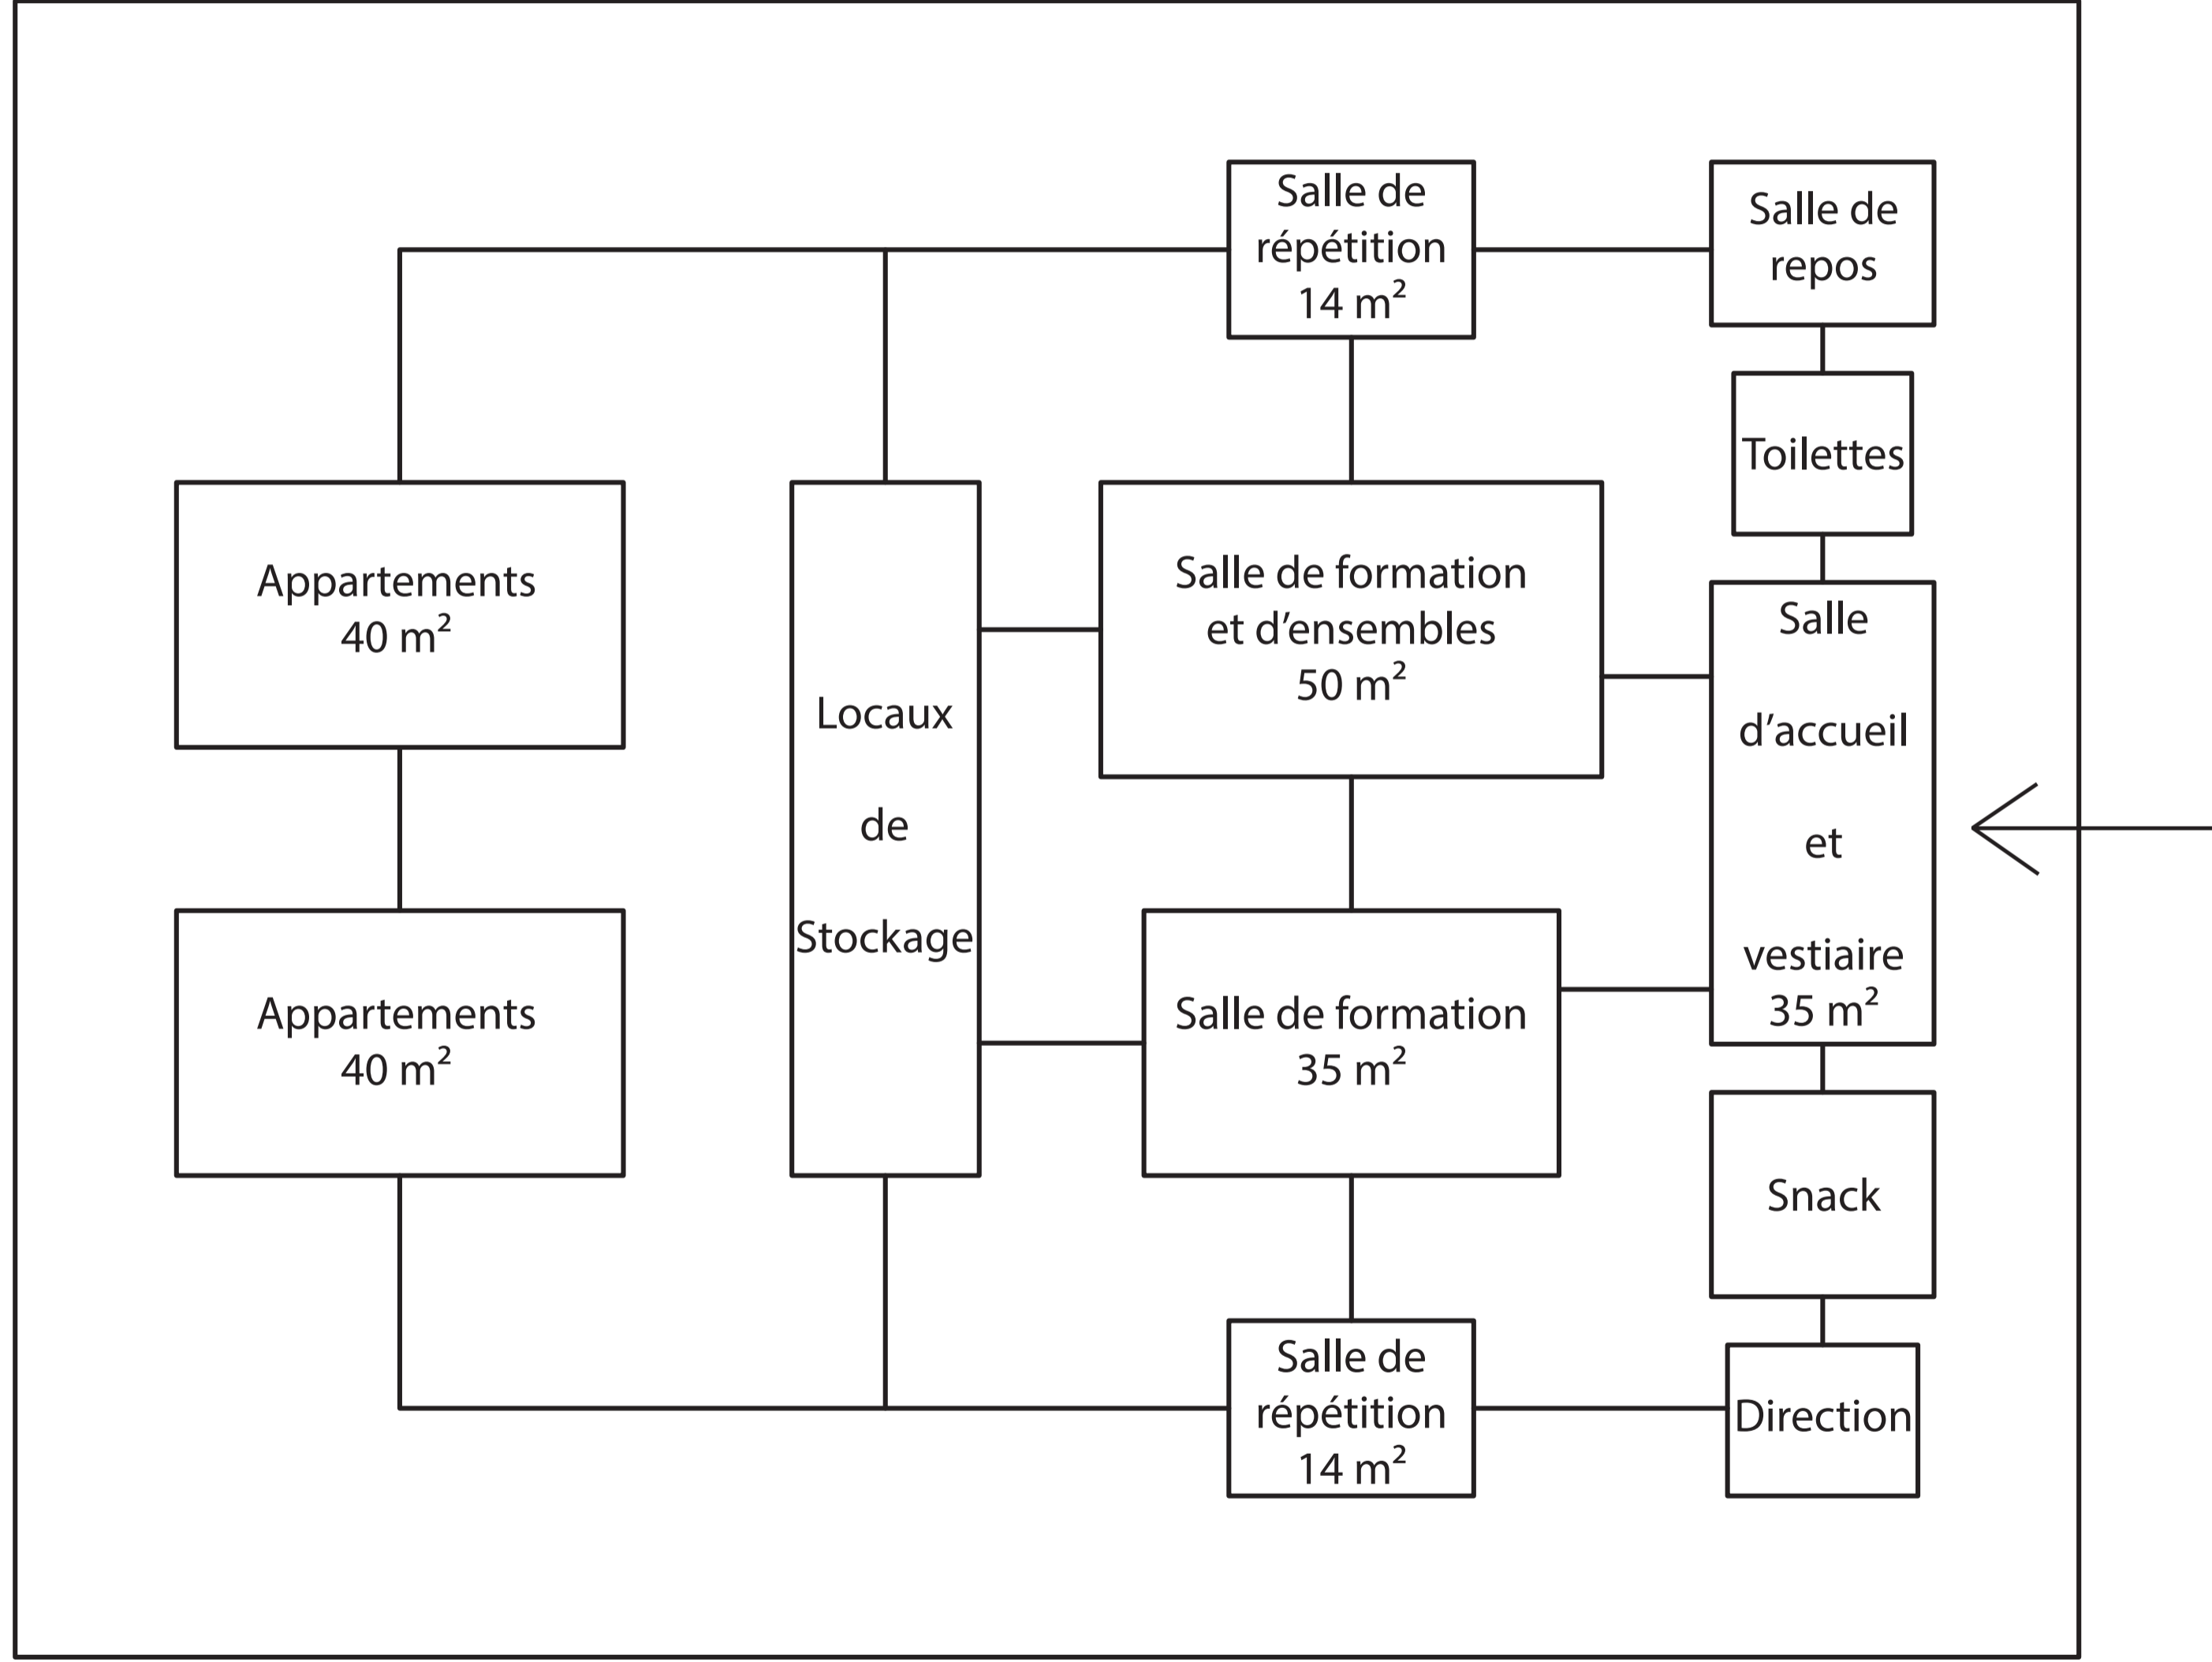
Salle de répétition 14 m$^2$

Salle de repos

Toilettes

Appartements 40 m$^2$

Locaux de Stockage

Salle de formation et d’ensembles 50 m$^2$

Salle d’accueil et vestiaire 35 m$^2$

Appartements 40 m$^2$

Salle de formation 35 m$^2$

Snack

Salle de répétition 14 m$^2$

Direction